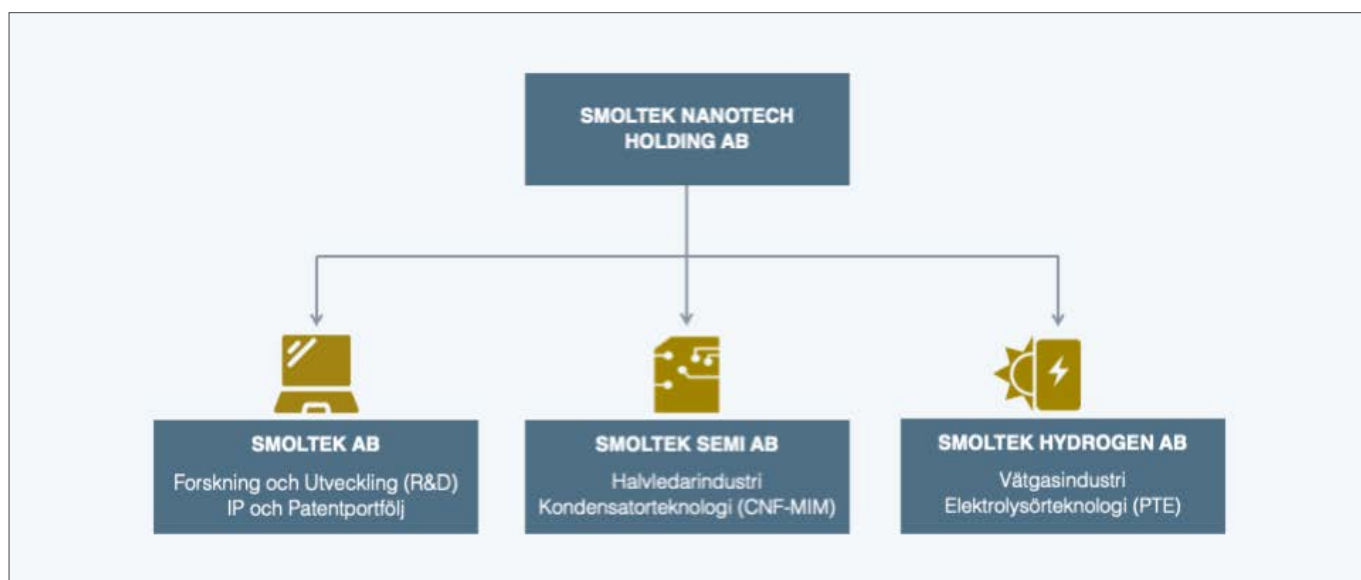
SMOLTEK NANOTECH HOLDING AB

SMOLTEK AB
Forskning och Utveckling (R&D)
IP och Patentportfölj

SMOLTEK SEMI AB
Halvledarindustri
Kondensatorteknologi (CNF-MIM)

SMOLTEK HYDROGEN AB
Vätgasindustri
Elektrolysörteknologi (PTE)